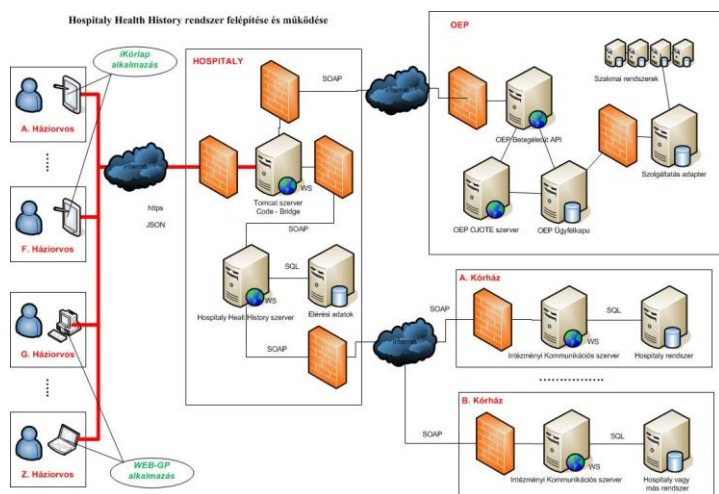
Hospitaly Health History rendszer felépítése és működése

iKórlap alkalmazás

A. Háziorvos

F. Háziorvos

G. Háziorvos

Z. Háziorvos

WEB-GP alkalmazás

Internet

https

JSON

HOSPITALY

SOAP

Tomcat szerver Code - Bridge

WS

SOAP

SQL

Hospitaly Health History szerver

WS

Elérési adatok

SOAP

Internet

OEP

Internet

Szakmai rendszerek

OEP Betegellátot API

Szolgáltatás adapter

OEP OJOTE szerver

OEP Ügyfélkapu

A. Kórház

SOAP

SQL

Intézményi Kommunikációs szerver

WS

Hospitaly rendszer

B. Kórház

SOAP

SQL

Intézményi Kommunikációs szerver

WS

Hospitaly vagy más rendszer